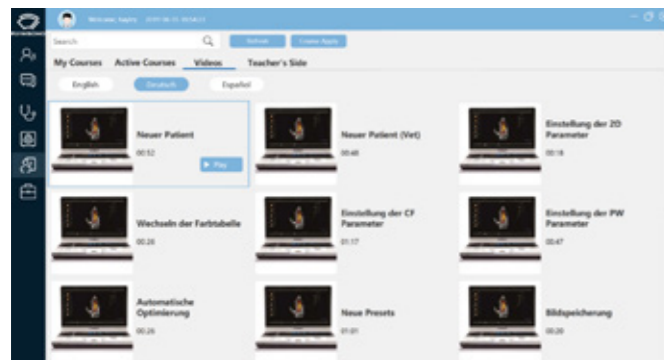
Welcome, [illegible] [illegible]

Search

Refresh

Create Apply

My Courses

Active Courses

Videos

Teacher's Side

English

Deutsch

Español

Neuer Patient

00:52

▶ Play

Neuer Patient (Vet)

00:48

Einstellung der 2D Parameter

00:18

Wechseln der Farbtabelle

00:26

Einstellung der CF Parameter

01:17

Einstellung der PW Parameter

00:47

Automatische Optimierung

00:26

Neue Presets

01:01

Bildspeicherung

00:20